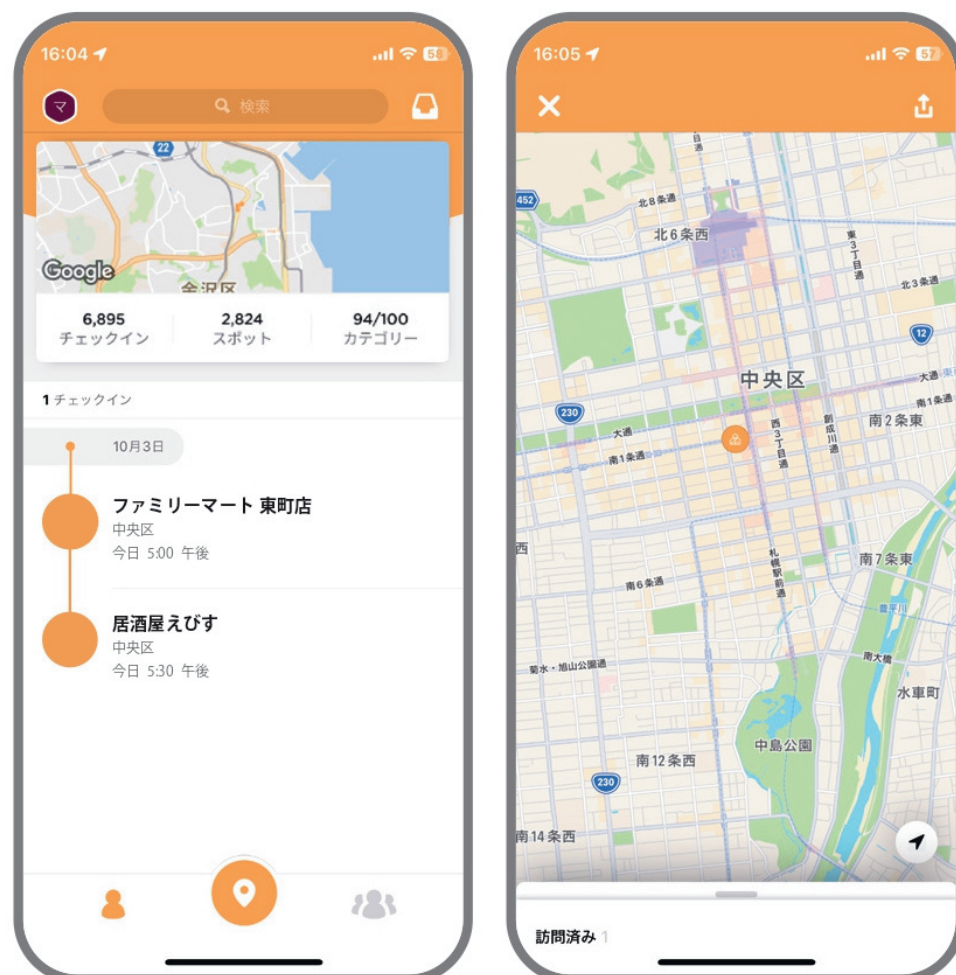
16:04

58

マ

検索

22

Google

金沢区

6,895
チェックイン

2,824
スポット

94/100
カテゴリー

1 チェックイン

10月3日

ファミリーマート 東町店
中央区
今日 5:00 午後

居酒屋えびす
中央区
今日 5:30 午後

16:05

57

452

北8条通

北6条西

東3丁目通

北3条通

12

中央区

大通

南1条通

230

大通

南1条通

西3丁目通

創成川通

南2条東

西

南6条通

札幌駅前通

南7条東

豊平川

菊水・旭山公園通

南大橋

水車町

中島公園

南12条西

230

南14条西

訪問済み 1